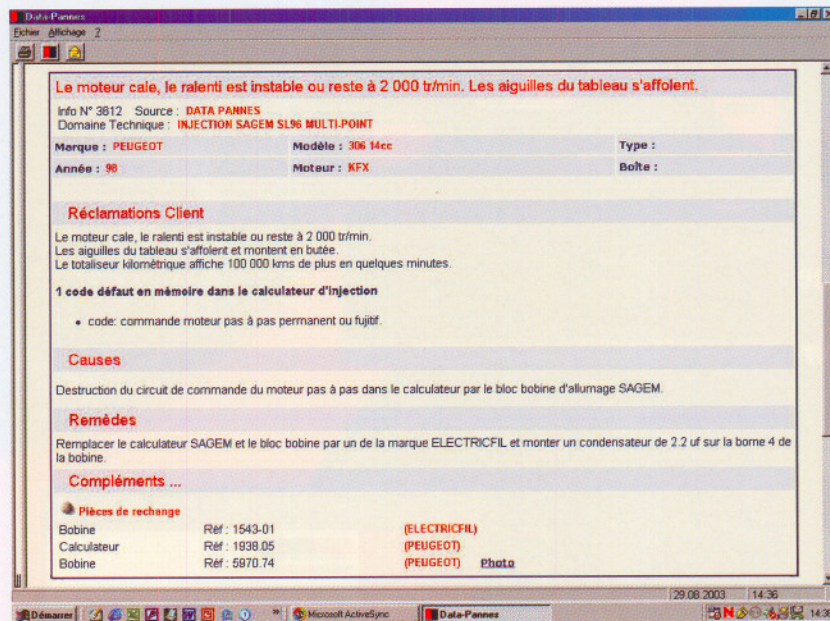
Data-Pannes

Fichier Affichage ?

Le moteur cale, le ralenti est instable ou reste à 2 000 tr/min. Les aiguilles du tableau s'affolent.

Info N° 3612 Source : DATA PANNES
Domaine Technique : INJECTION SAGEM SL96 MULTI-POINT

| Marque : PEUGEOT | Modèle : 306 14cc | Type : |
|---|---|---|
| Année : 98 | Moteur : KFX | Boîte : |

Réclamations Client

Le moteur cale, le ralenti est instable ou reste à 2 000 tr/min.
Les aiguilles du tableau s'affolent et montent en butée.
Le totaliseur kilométrique affiche 100 000 kms de plus en quelques minutes.

1 code défaut en mémoire dans le calculateur d'injection

• code: commande moteur pas à pas permanent ou fujitif.

Causes

Destruction du circuit de commande du moteur pas à pas dans le calculateur par le bloc bobine d'allumage SAGEM.

Remèdes

Remplacer le calculateur SAGEM et le bloc bobine par un de la marque ELECTRICFIL et monter un condensateur de 2.2 uf sur la borne 4 de la bobine.

Compléments ...

Pièces de rechange

| Bobine | Réf : 1543-01 | (ELECTRICFIL) | |
|---|---|---|---|
| Calculateur | Réf : 1938.05 | (PEUGEOT) | |
| Bobine | Réf : 5970.74 | (PEUGEOT) | Photo |

29.08.2003 14:36

Démarrer Microsoft ActiveSync Data-Pannes 14:36